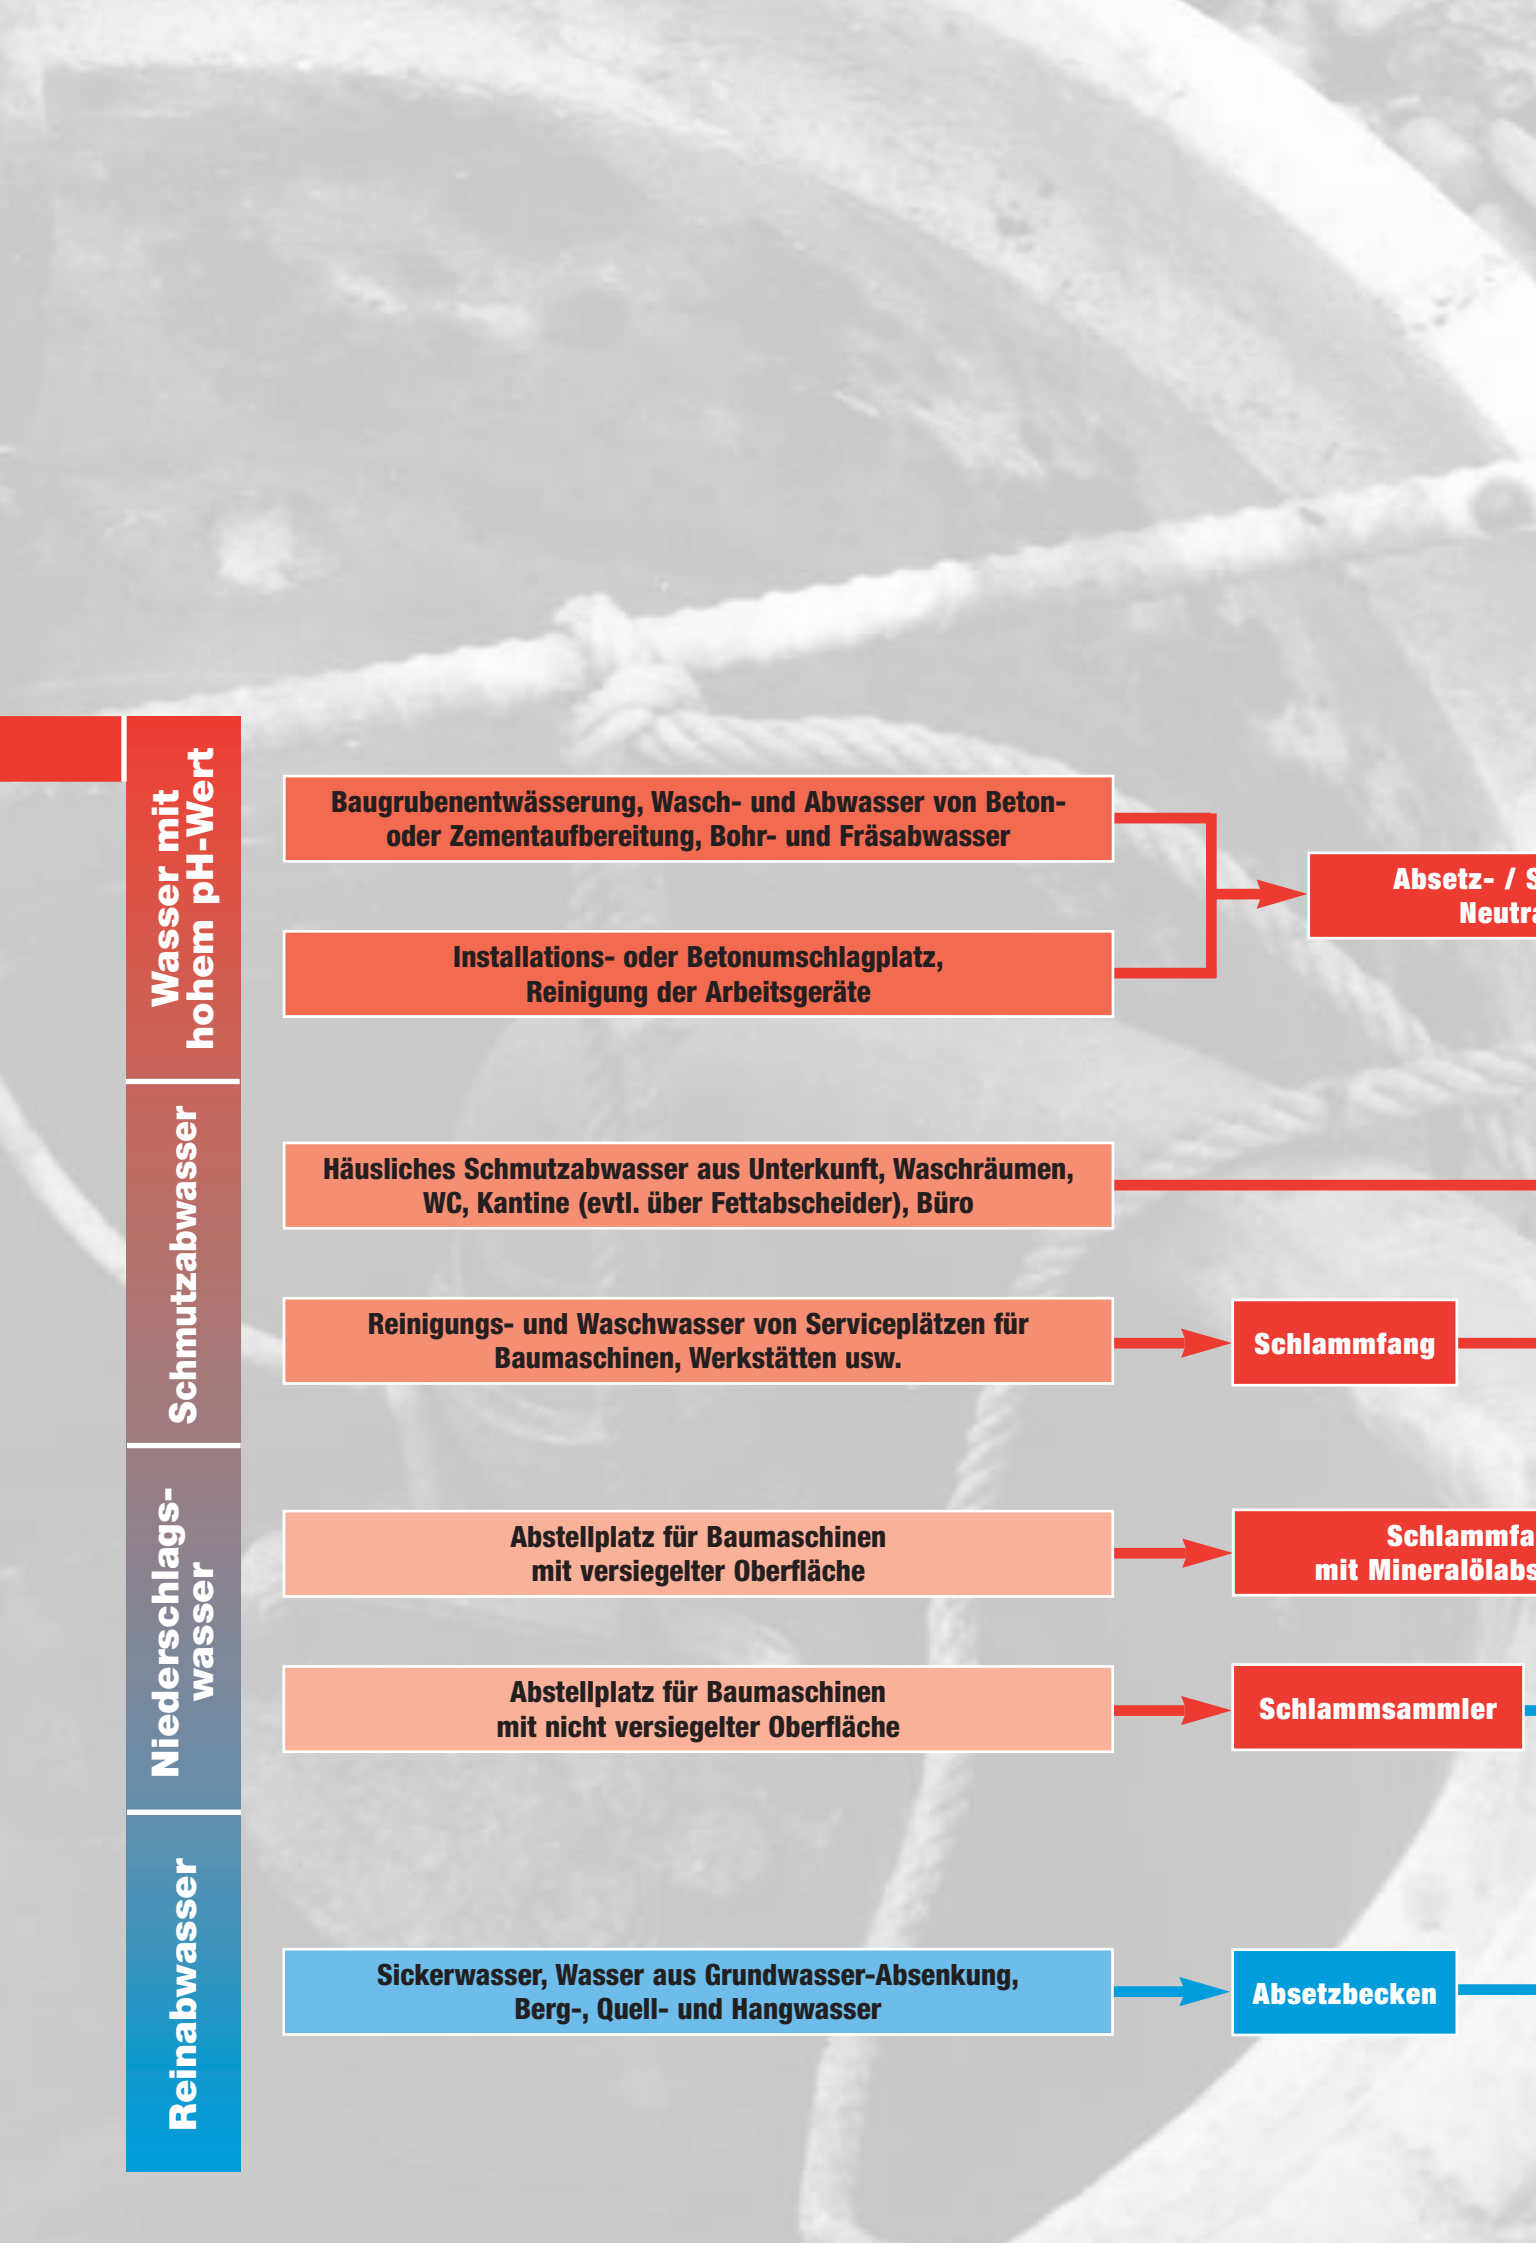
Wasser mit hohem pH-Wert

Baugrubenentwässerung, Wasch- und Abwasser von Beton- oder Zementaufbereitung, Bohr- und Fräsabwasser

Installations- oder Betonumschlagplatz, Reinigung der Arbeitsgeräte

Absetz- / S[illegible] Neutra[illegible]

Schmutzabwasser

Häusliches Schmutzabwasser aus Unterkunft, Waschräumen, WC, Kantine (evtl. über Fettabscheider), Büro

Reinigungs- und Waschwasser von Serviceplätzen für Baumaschinen, Werkstätten usw.

Schlammfang

Niederschlagswasser

Abstellplatz für Baumaschinen mit versiegelter Oberfläche

Schlammfa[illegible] mit Mineralölabs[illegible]

Abstellplatz für Baumaschinen mit nicht versiegelter Oberfläche

Schlammsammler

Reinabwasser

Sickerwasser, Wasser aus Grundwasser-Absenkung, Berg-, Quell- und Hangwasser

Absetzbecken